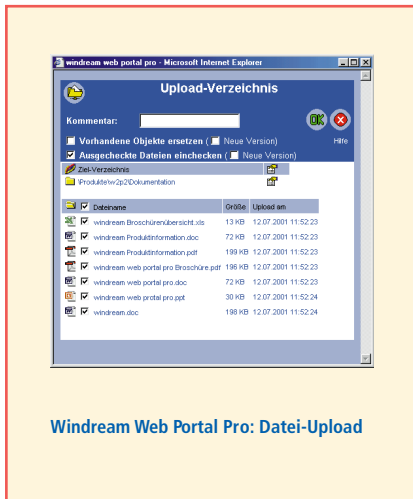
windream web portal pro - Microsoft Internet Explorer

Upload-Verzeichnis

Kommentar:

OK

Vorhandene Objekte ersetzen ( Neue Version)

Ausgecheckte Dateien einchecken ( Neue Version)

Hilfe

Ziel-Verzeichnis

\Produkte\w2p2\Dokumentation

| | Dateiname | Größe | Upload am |
|---|---|---|---|
| | windream Broschürenübersicht.xls | 13 KB | 12.07.2001 11:52:23 |
| | windream Produktinformation.doc | 72 KB | 12.07.2001 11:52:23 |
| | windream Produktinformation.pdf | 199 KB | 12.07.2001 11:52:23 |
| | windream web portal pro Broschüre.pdf | 196 KB | 12.07.2001 11:52:23 |
| | windream web protal pro.doc | 72 KB | 12.07.2001 11:52:23 |
| | windream web protal pro.ppt | 30 KB | 12.07.2001 11:52:24 |
| | windream.doc | 198 KB | 12.07.2001 11:52:24 |

Windream Web Portal Pro: Datei-Upload